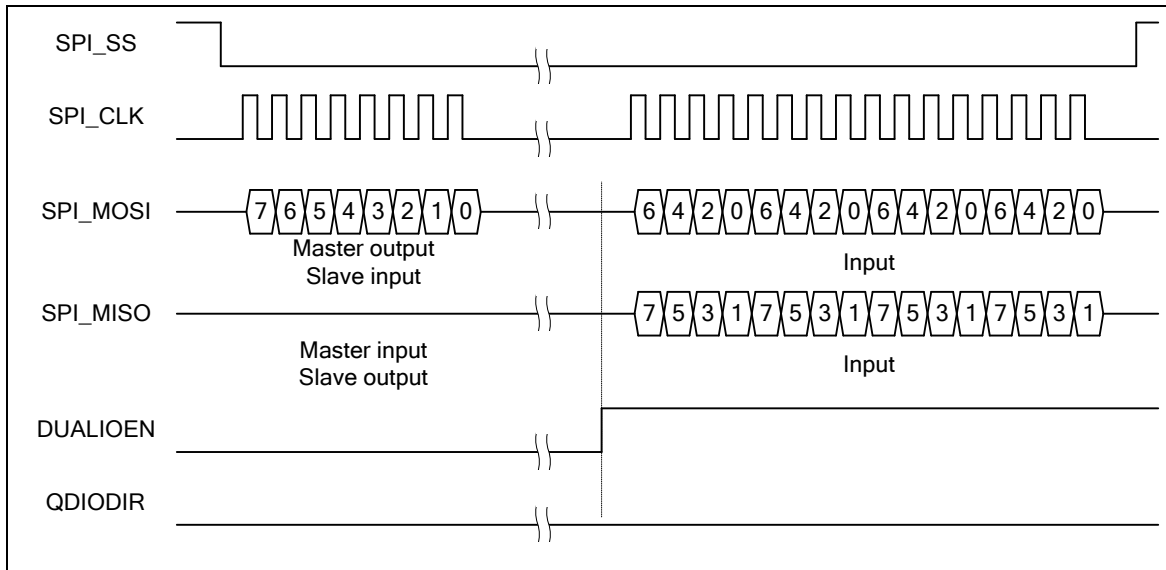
SPI_SS

SPI_CLK

SPI_MOSI
7 6 5 4 3 2 1 0
Master output
Slave input

6 4 2 0 6 4 2 0 6 4 2 0 6 4 2 0
Input

SPI_MISO
Master input
Slave output

7 5 3 1 7 5 3 1 7 5 3 1 7 5 3 1
Input

DUALIOEN

QDIODIR